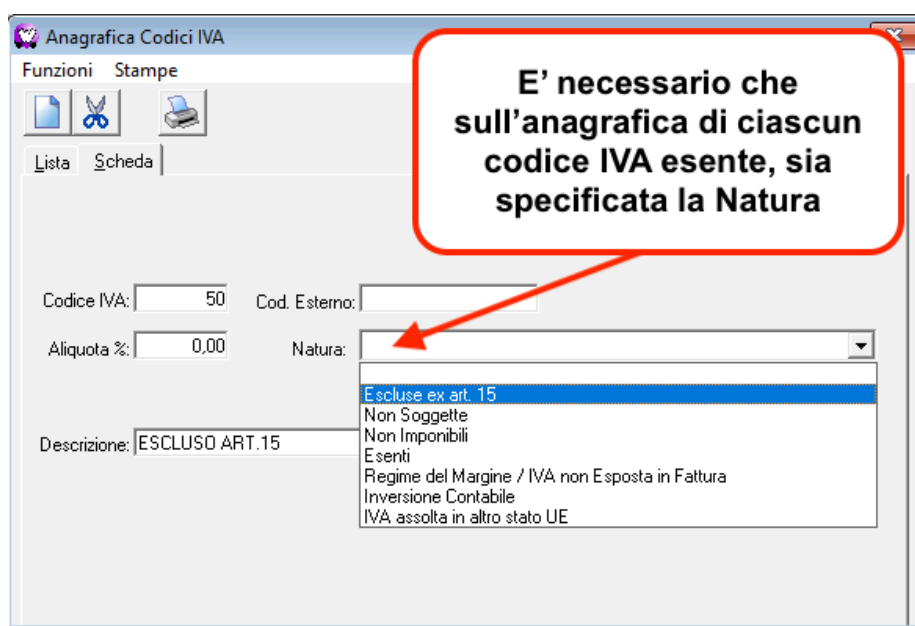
Anagrafica Codici IVA

Funzioni Stampe

E' necessario che sull'anagrafica di ciascun codice IVA esente, sia specificata la Natura

Lista Scheda

Codice IVA: 50

Cod. Esterno:

Aliquota %: 0,00

Natura:

Escluse ex art. 15
Non Soggette
Non Imponibili
Esenti
Regime del Margine / IVA non Esposta in Fattura
Inversione Contabile
IVA assolta in altro stato UE

Descrizione: ESCLUSO ART.15